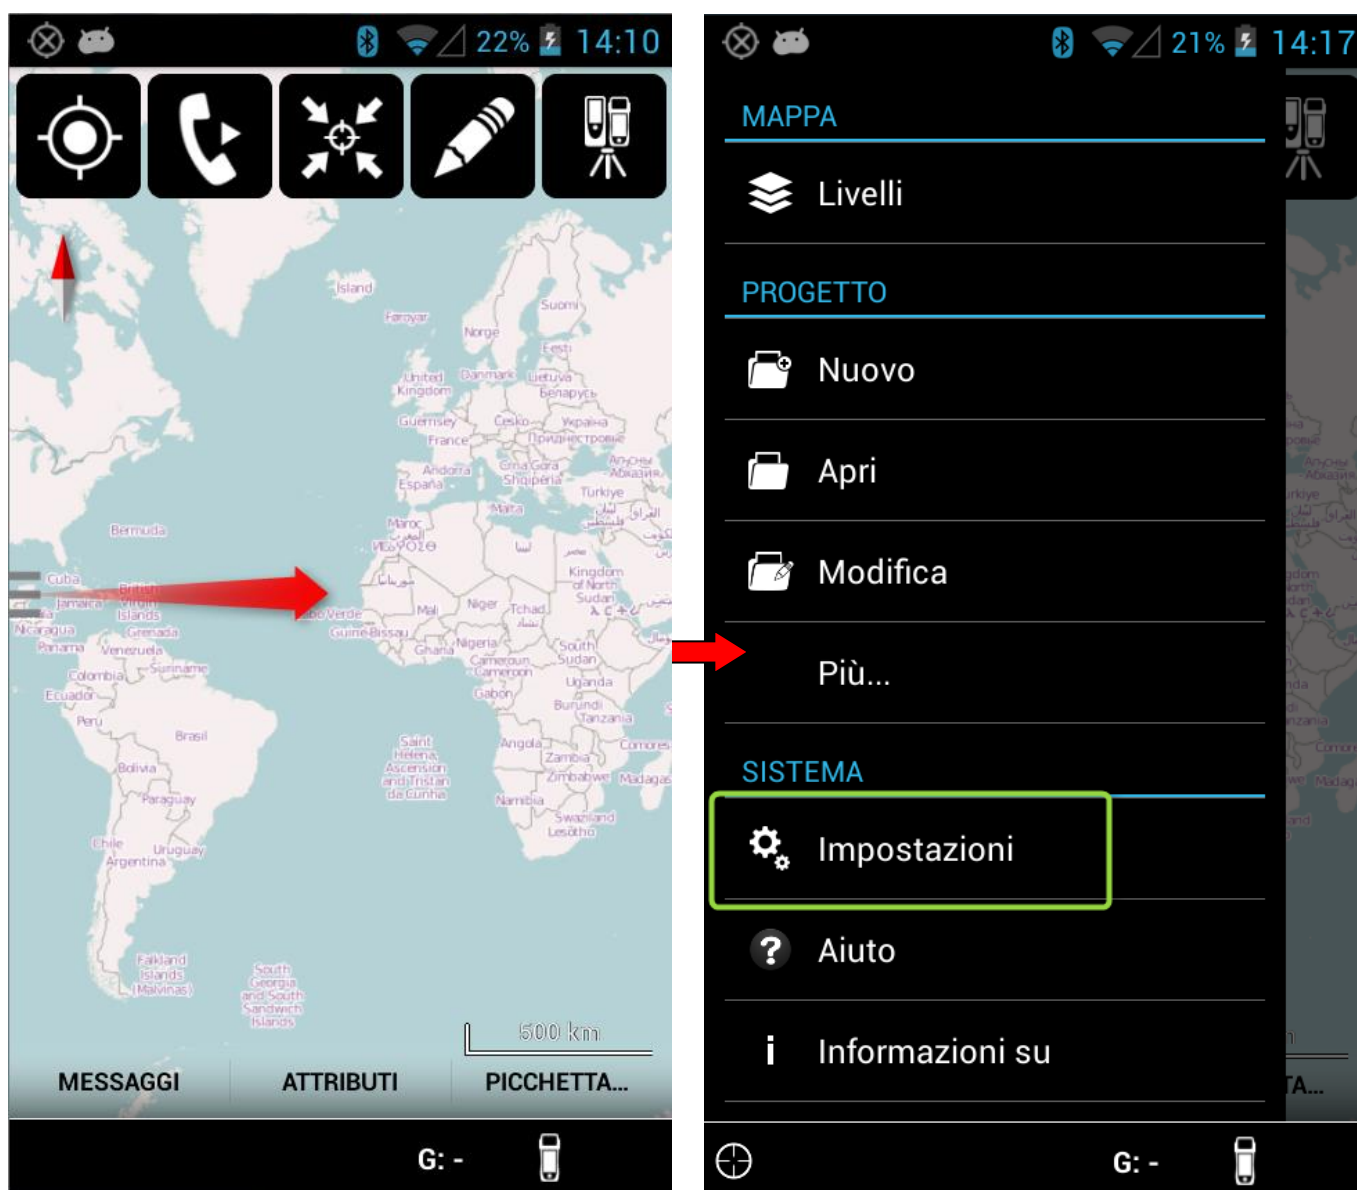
22% 14:10

Ísland
Føroyar
Suomi
Norge
Eesti
United Kingdom
Danmark
Lietuva
Беларусь
Guernsey
Česko
Україна
France
Andorra
España
Crna Gora
Shqipëria
Türkiye
Malta
Bermuda
Cuba
Jamaica
British Virgin Islands
Nicaragua
Grenada
Panamá
Venezuela
Suriname
Colombia
Ecuador
Perú
Brasil
Bolivia
Paraguay
Chile
Argentina
Uruguay
Mali
Niger
Tchad
Cabo Verde
Guiné-Bissau
Ghana
Nigeria
Cameroun
Gabon
Kingdom of North Sudan
South Sudan
Uganda
Burundi
Tanzania
Angola
Zambia
Zimbabwe
Namibia
Swaziland
Lesotho
Comores
Madagascar
Saint Helena, Ascension and Tristan da Cunha
Falkland Islands (Malvinas)
South Georgia and South Sandwich Islands
500 km

MESSAGGI
ATTRIBUTI
PICCHETTA...
G: -

21% 14:17

MAPPA
Livelli
PROGETTO
Nuovo
Apri
Modifica
Più...
SISTEMA
Impostazioni
Aiuto
Informazioni su
G: -